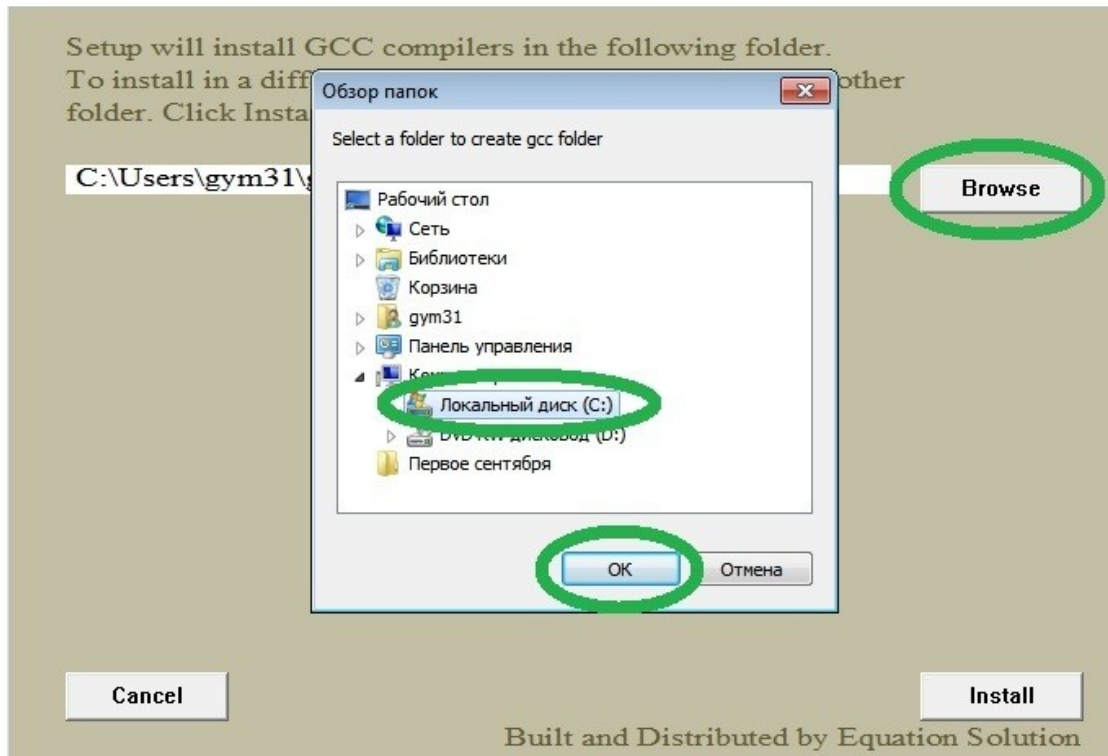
Setup will install GCC compilers in the following folder.
To install in a diff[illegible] other folder. Click Insta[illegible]

C:\Users\gym31\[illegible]

Browse

Обзор папок

Select a folder to create gcc folder

Рабочий стол
Сеть
Библиотеки
Корзина
gym31
Панель управления
Ко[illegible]
Локальный диск (C:)
DVD-RW дисковод (D:)
Первое сентября

OK
Отмена

Cancel

Install

Built and Distributed by Equation Solution